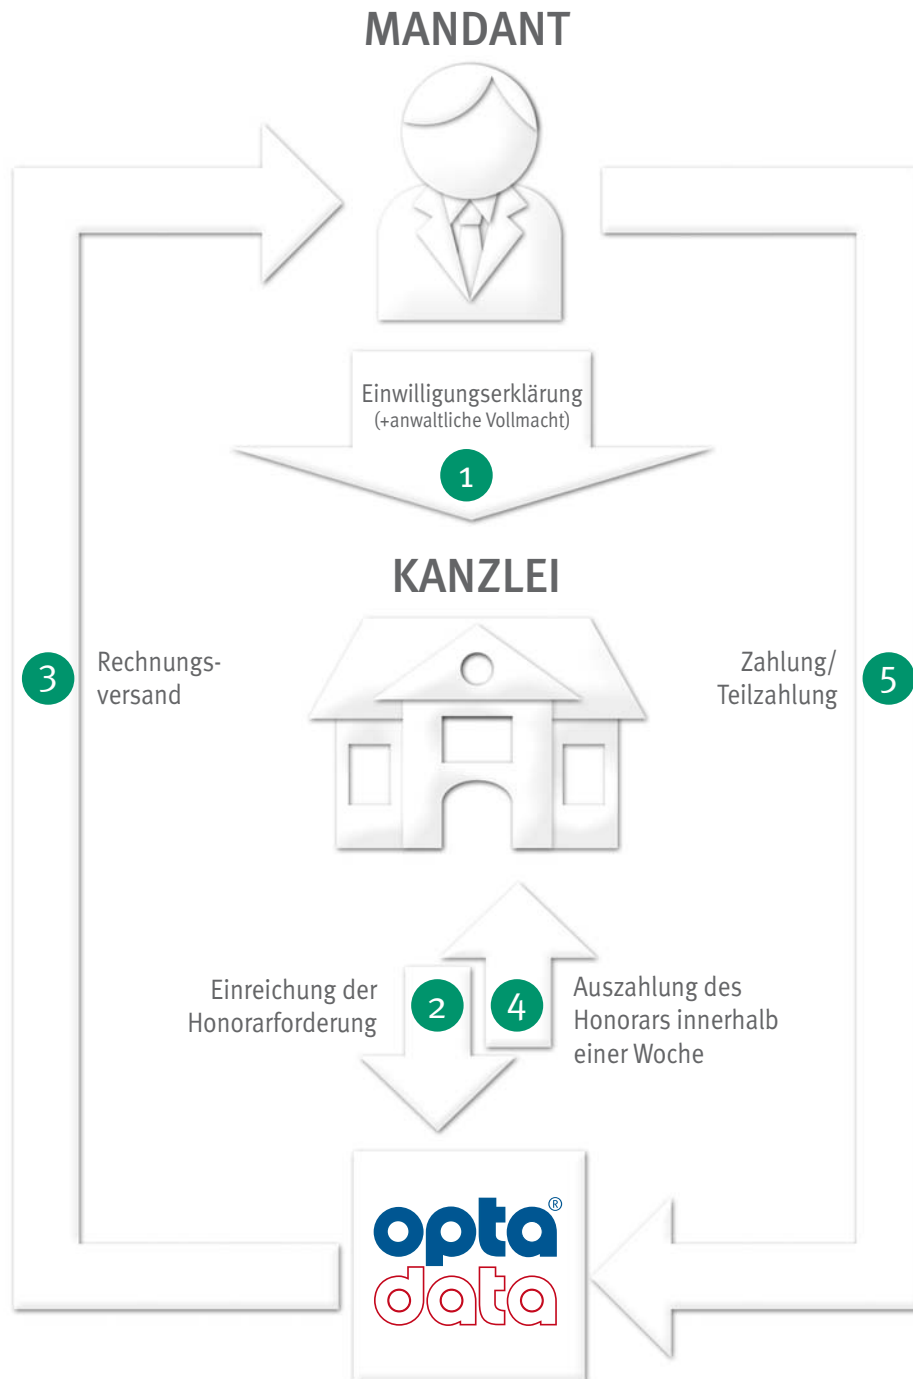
MANDANT

Einwilligungserklärung
(+anwaltliche Vollmacht)

1

KANZLEI

3

Rechnungsversand

Zahlung/
Teilzahlung

5

Einreichung der
Honorarforderung

2

4

Auszahlung des
Honorars innerhalb
einer Woche

opta®
data